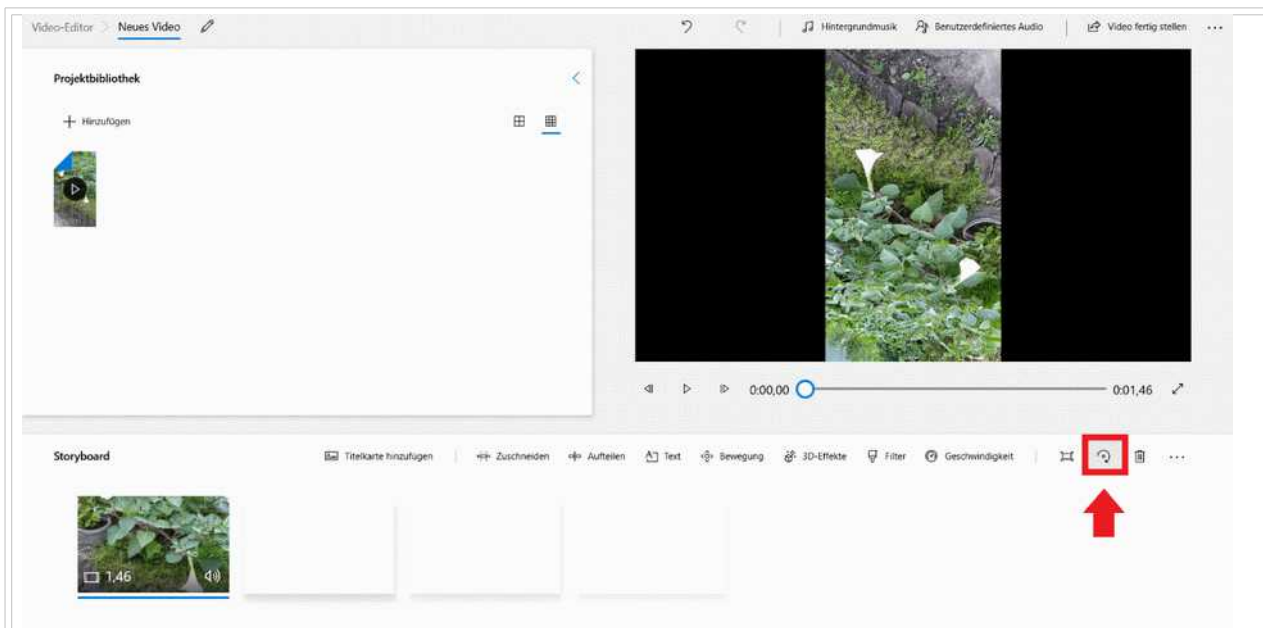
Video-Editor > Neues Video

Hintergrundmusik Benutzerdefiniertes Audio Video fertig stellen ...

Projektbibliothek

+ Hinzufügen

0:00,00 0:01,46

Storyboard

Titelkarte hinzufügen Zuschneiden Aufteilen Text Bewegung 3D-Effekte Filter Geschwindigkeit ...

1,46